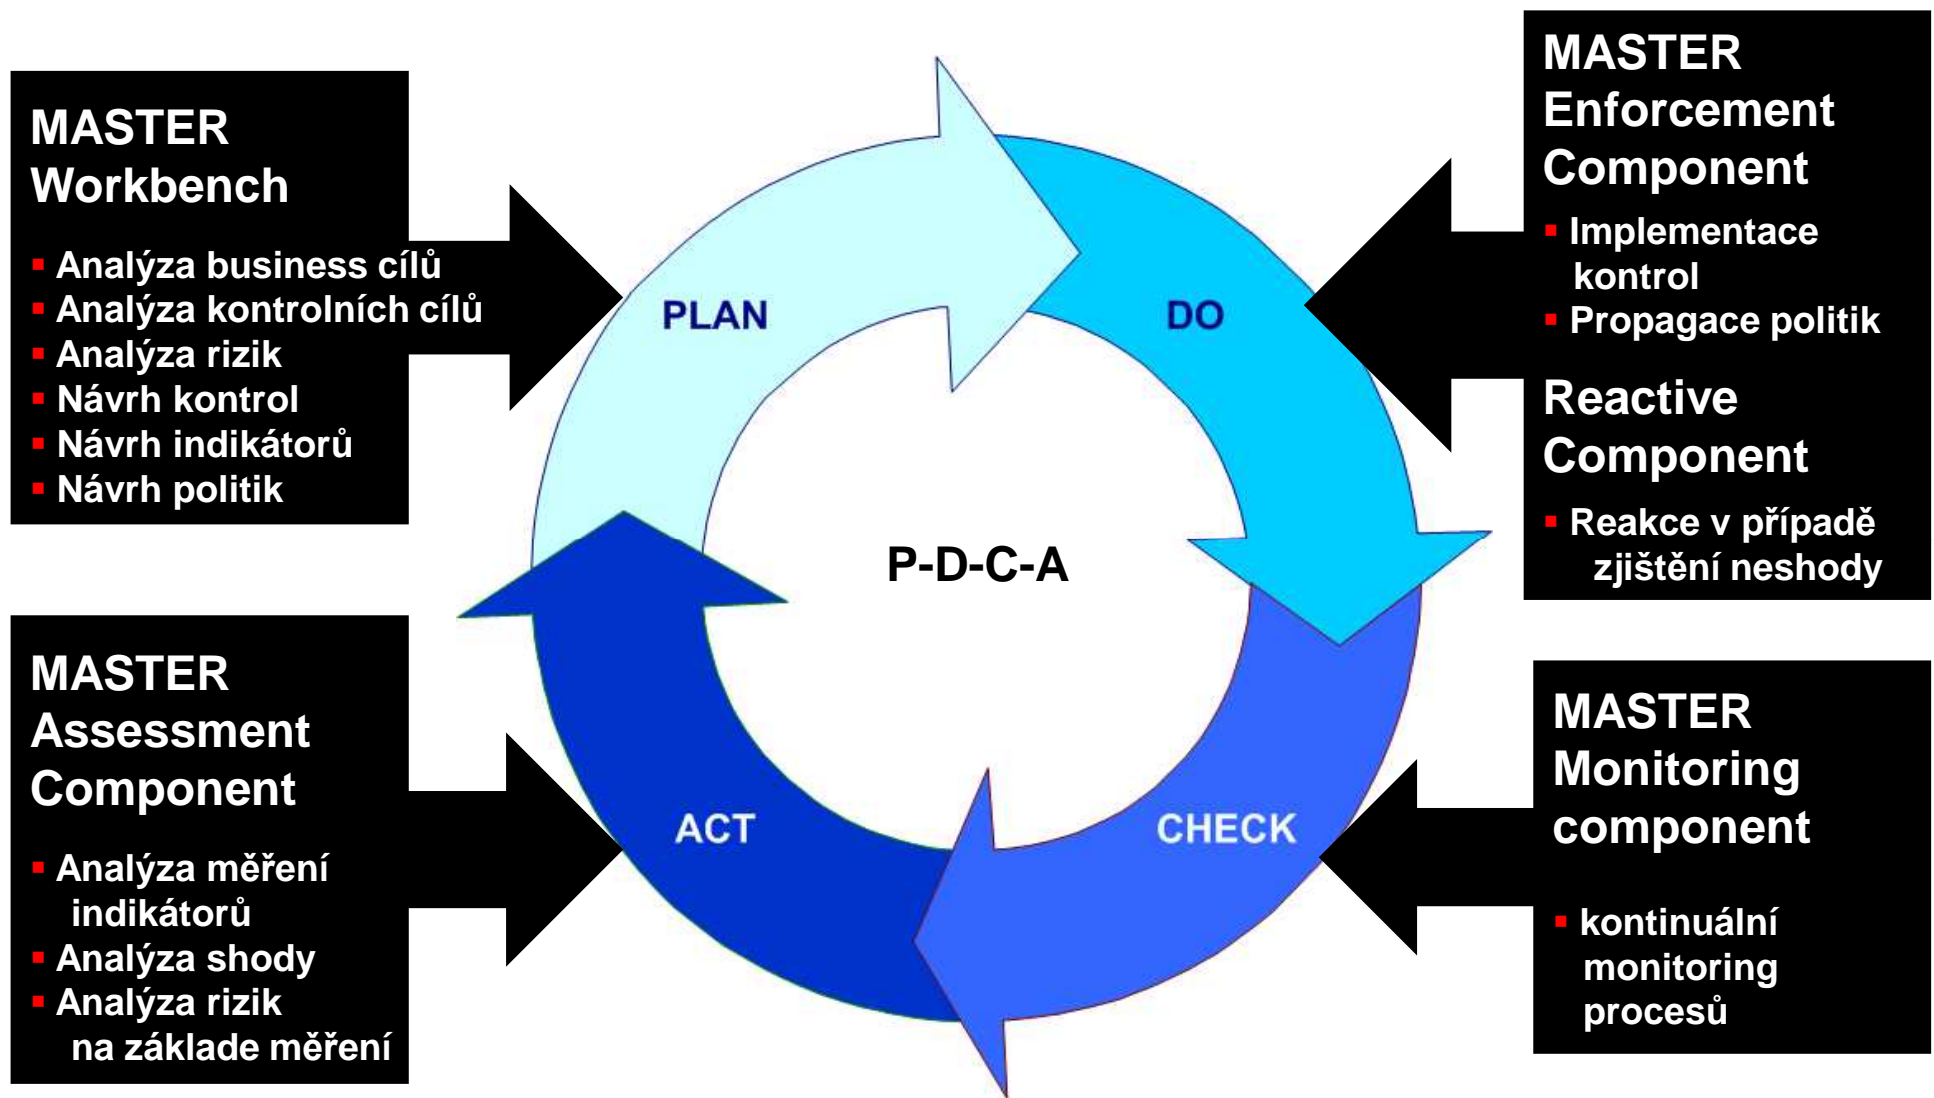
MASTER Workbench

- Analýza business cílů
- Analýza kontrolních cílů
- Analýza rizik
- Návrh kontrol
- Návrh indikátorů
- Návrh politik

MASTER Enforcement Component

- Implementace kontrol
- Propagace politik

Reactive Component

- Reakce v případě zjištění neshody

PLAN

DO

P-D-C-A

ACT

CHECK

MASTER Assessment Component

- Analýza měření indikátorů
- Analýza shody
- Analýza rizik na základe měření

MASTER Monitoring component

- kontinuální monitoring procesů